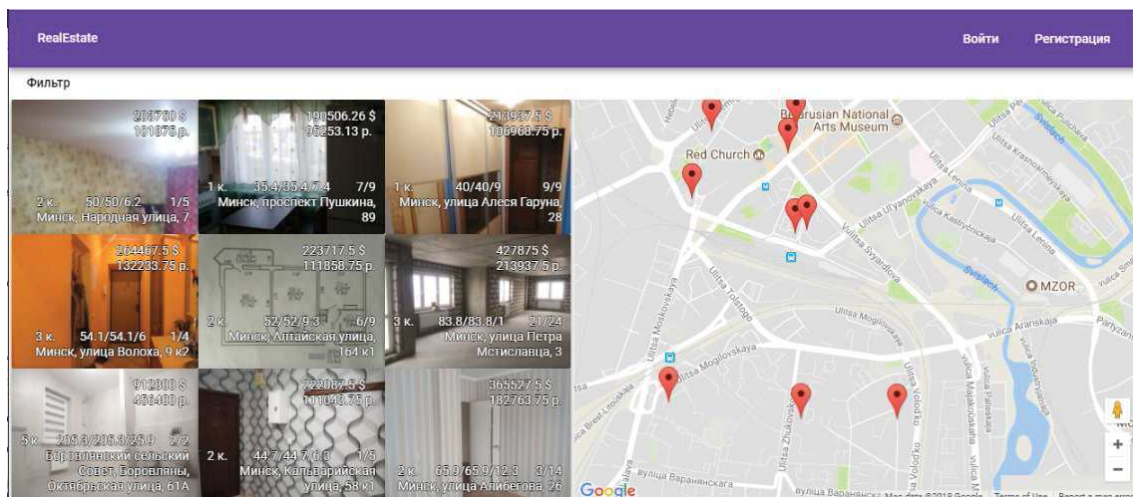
RealEstate

Войти

Регистрация

Фильтр

203780 $
101878 р.
2 к. 50/50/6.2 1/5
Минск, Народная улица, 7

190506.26 $
95253.13 р.
1 к. 35.4/35.4/7.4 7/9
Минск, проспект Пушкина, 89

213937.5 $
106968.75 р.
1 к. 40/40/9 9/9
Минск, улица Алеся Гаруна, 28

264467.5 $
132233.75 р.
3 к. 54.1/54.1/6 1/4
Минск, улица Волоха, 9 к2

223717.5 $
111858.75 р.
2 к. 52/52/9.3 6/9
Минск, Алтайская улица, 164 к1

427875 $
213937.5 р.
3 к. 83.8/83.8/1 21/24
Минск, улица Петра Мстиславца, 3

912800 $
456400 р.
5 к. 206.3/206.3/25.9 2/2
Боровлянский сельский Совет, Боровляны, Октябрьская улица, 61А

222087.5 $
111043.75 р.
2 к. 44.7/44.7/6.6 1/5
Минск, Кальварийская улица, 58 к1

365527.5 $
182763.75 р.
2 к. 65.9/65.9/12.3 3/14
Минск, улица Алибегова, 26

Belarusian National Arts Museum
Red Church
Ulitsa Uryanovskaya
Vulitsa Sviardlova
Ulitsa Lenina
Vulica Kastryčnickaja
Svislach
MZOR
Ulitsa Tolstogo
Ulitsa Moskovskaya
Ulitsa Mogilovskaya
Vulica Aranskaja
Partyzanski
Ulitsa Zhukovskogo
Ulitsa Volodarskogo
вуліца Варанянскага
Google
Map data ©2018 Google
Terms of Use
Report a map error